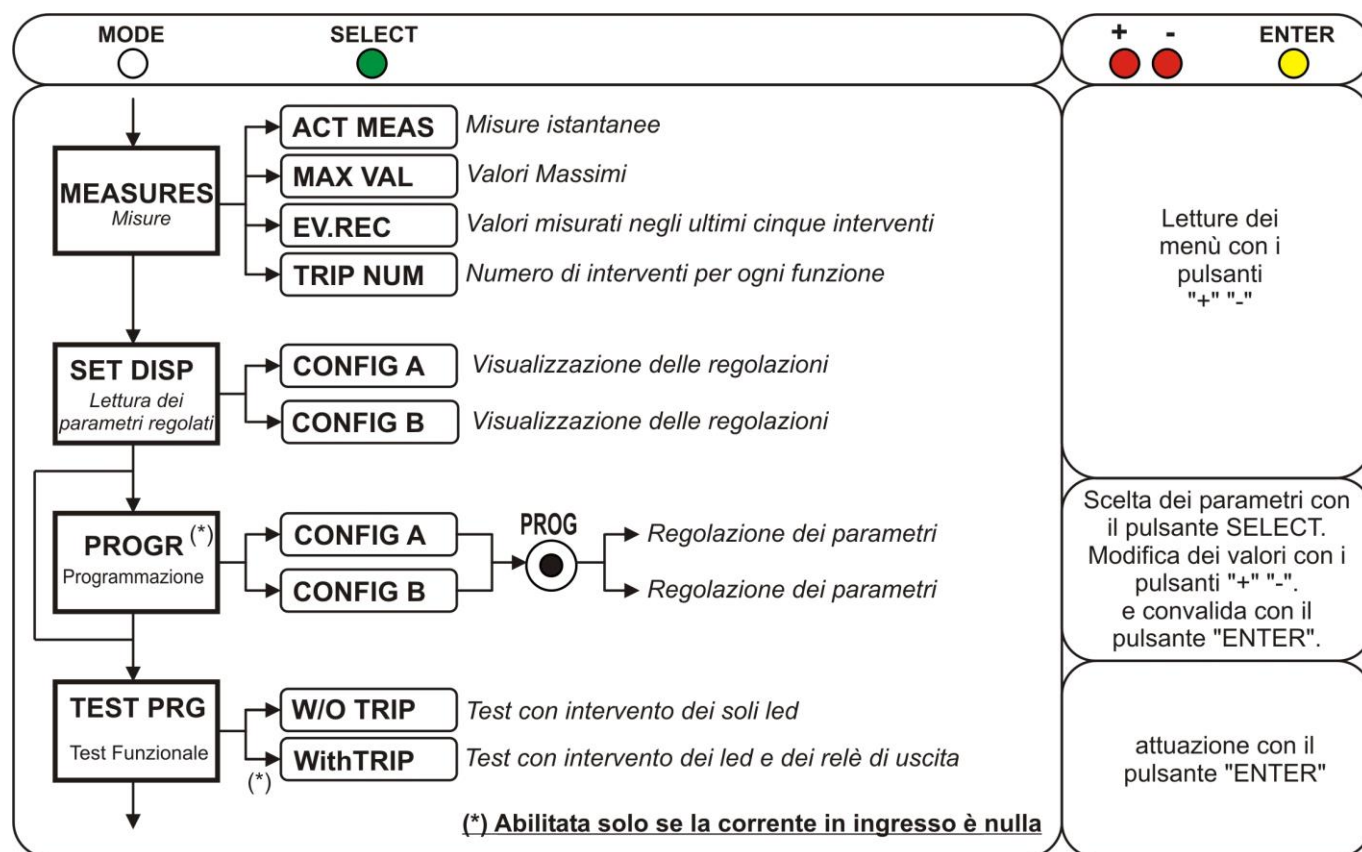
MODE
SELECT

+
-
ENTER

MEASURES
Misure

ACT MEAS
Misure istantanee

MAX VAL
Valori Massimi

EV.REC
Valori misurati negli ultimi cinque interventi

TRIP NUM
Numero di interventi per ogni funzione

Letture dei menù con i pulsanti "+" "-"

SET DISP
Lettura dei parametri regolati

CONFIG A
Visualizzazione delle regolazioni

CONFIG B
Visualizzazione delle regolazioni

PROGR (*)
Programmazione

CONFIG A

CONFIG B

PROG

Regolazione dei parametri

Regolazione dei parametri

Scelta dei parametri con il pulsante SELECT. Modifica dei valori con i pulsanti "+" "-". e convalida con il pulsante "ENTER".

TEST PRG
Test Funzionale

W/O TRIP
Test con intervento dei soli led

WithTRIP
Test con intervento dei led e dei relè di uscita

(*)

attuazione con il pulsante "ENTER"

(*) Abilitata solo se la corrente in ingresso è nulla